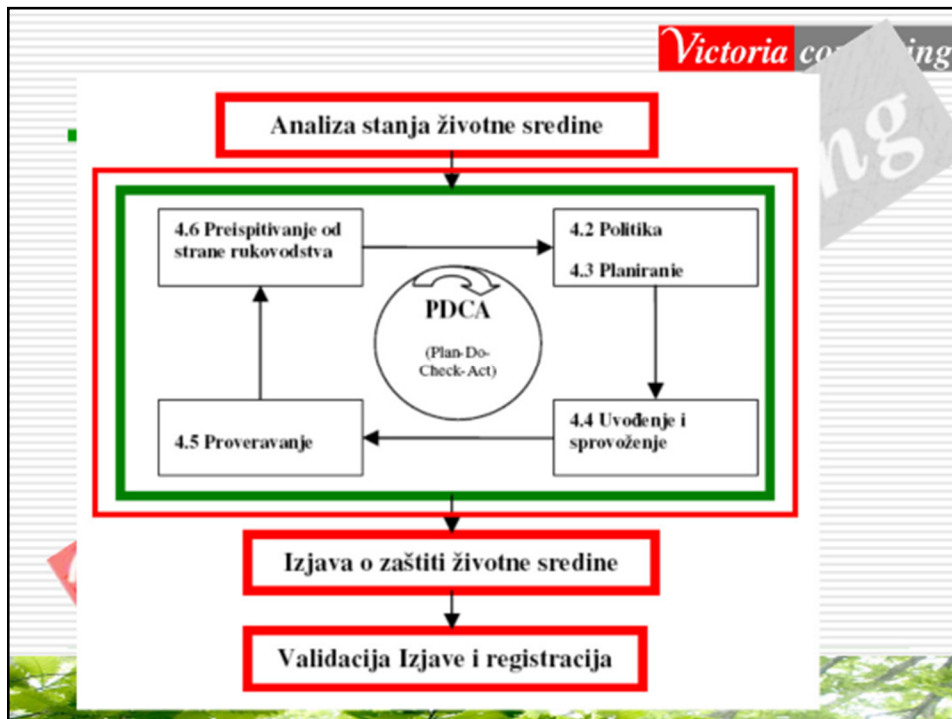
Victoria co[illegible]ing

Analiza stanja životne sredine

4.6 Preispitivanje od strane rukovodstva

4.2 Politika

4.3 Planiranje

PDCA

(Plan-Do-Check-Act)

4.5 Proveravanje

4.4 Uvođenje i sprovoženje

Izjava o zaštiti životne sredine

Validacija Izjave i registracija